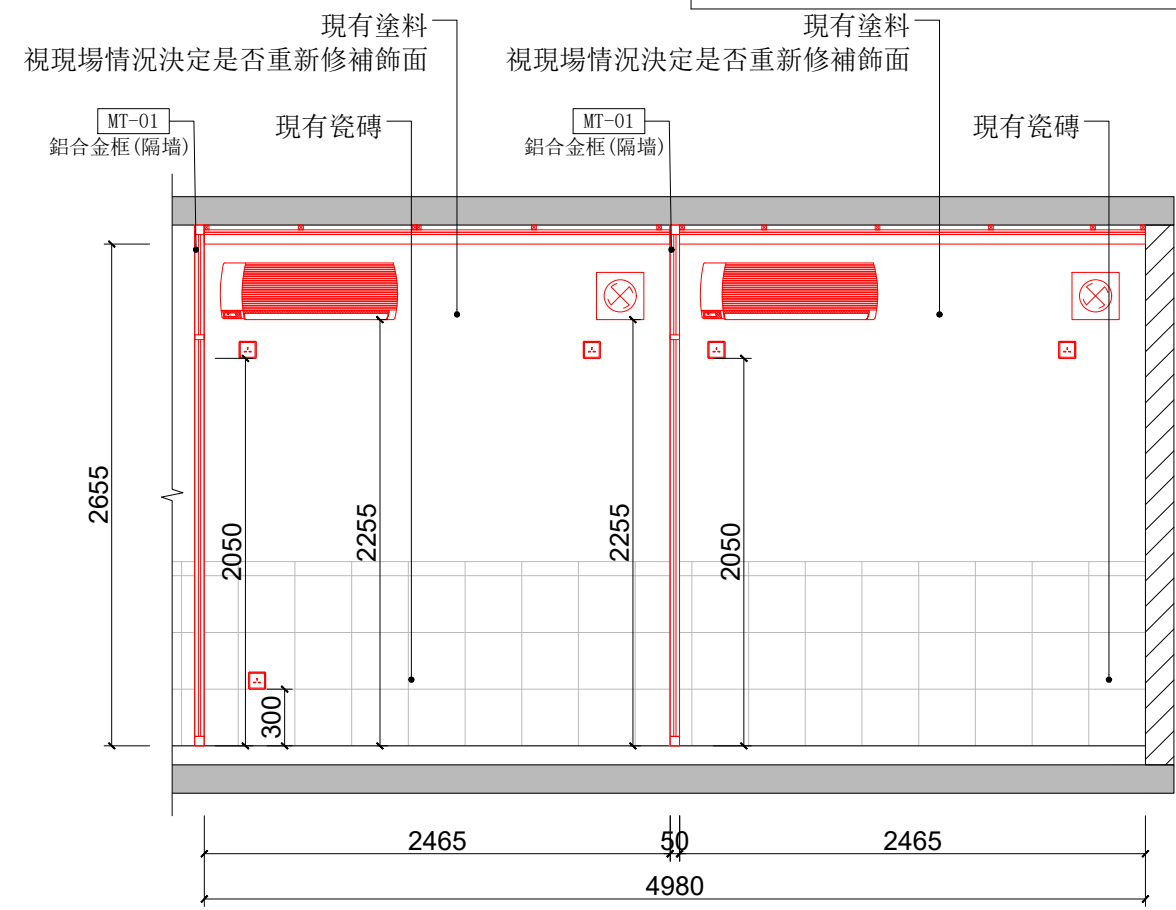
現有塗料
視現場情況決定是否重新修補飾面

現有塗料
視現場情況決定是否重新修補飾面

MT-01
鋁合金框(隔墻)

現有瓷磚

MT-01
鋁合金框(隔墻)

現有瓷磚

2655

2050

2255

2255

2050

300

2465

50

2465

4980